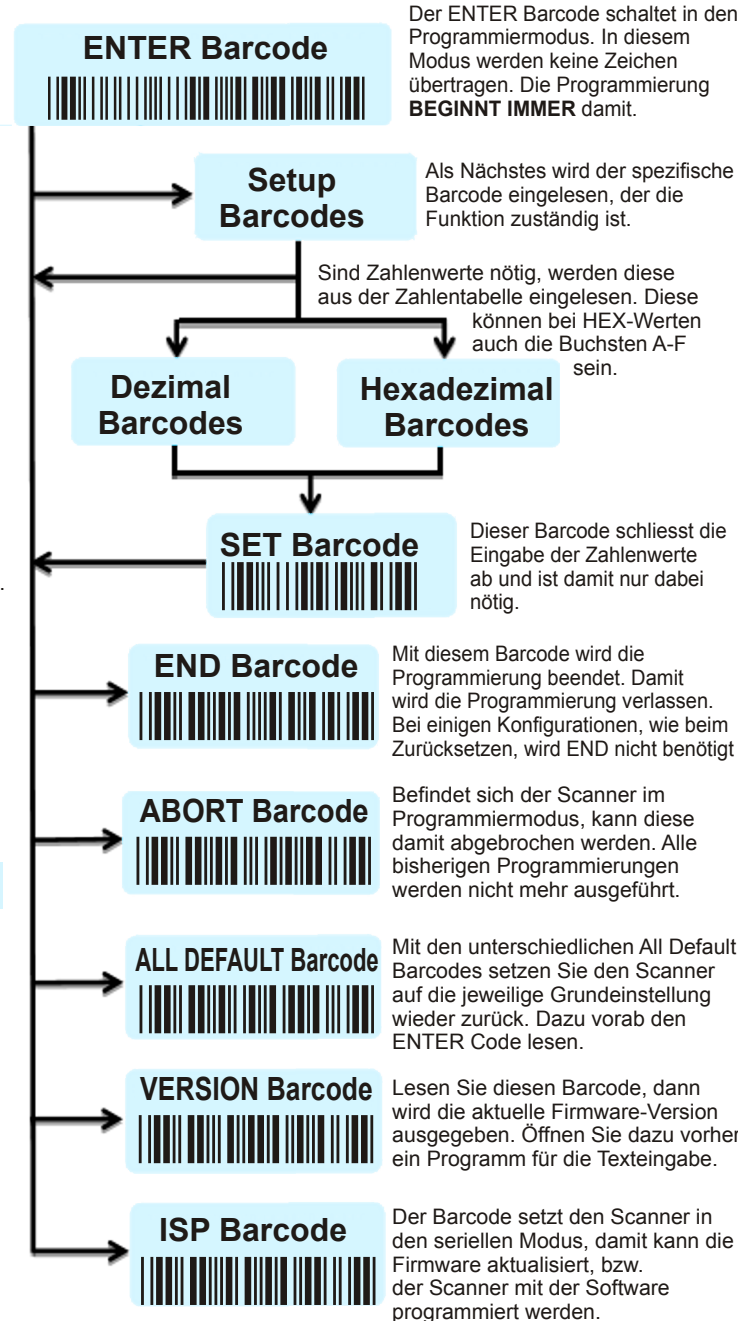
ENTER Barcode

Der ENTER Barcode schaltet in den Programmiermodus. In diesem Modus werden keine Zeichen übertragen. Die Programmierung **BEGINNT IMMER** damit.

Setup Barcodes

Als Nächstes wird der spezifische Barcode eingelesen, der die Funktion zuständig ist.

Sind Zahlenwerte nötig, werden diese aus der Zahlentabelle eingelesen. Diese können bei HEX-Werten auch die Buchsten A-F sein.

Dezimal Barcodes

Hexadezimal Barcodes

SET Barcode

Dieser Barcode schliesst die Eingabe der Zahlenwerte ab und ist damit nur dabei nötig.

END Barcode

Mit diesem Barcode wird die Programmierung beendet. Damit wird die Programmierung verlassen. Bei einigen Konfigurationen, wie beim Zurücksetzen, wird END nicht benötigt

ABORT Barcode

Befindet sich der Scanner im Programmiermodus, kann diese damit abgebrochen werden. Alle bisherigen Programmierungen werden nicht mehr ausgeführt.

ALL DEFAULT Barcode

Mit den unterschiedlichen All Default Barcodes setzen Sie den Scanner auf die jeweilige Grundeinstellung wieder zurück. Dazu vorab den ENTER Code lesen.

VERSION Barcode

Lesen Sie diesen Barcode, dann wird die aktuelle Firmware-Version ausgegeben. Öffnen Sie dazu vorher ein Programm für die Texteingabe.

ISP Barcode

Der Barcode setzt den Scanner in den seriellen Modus, damit kann die Firmware aktualisiert, bzw. der Scanner mit der Software programmiert werden.